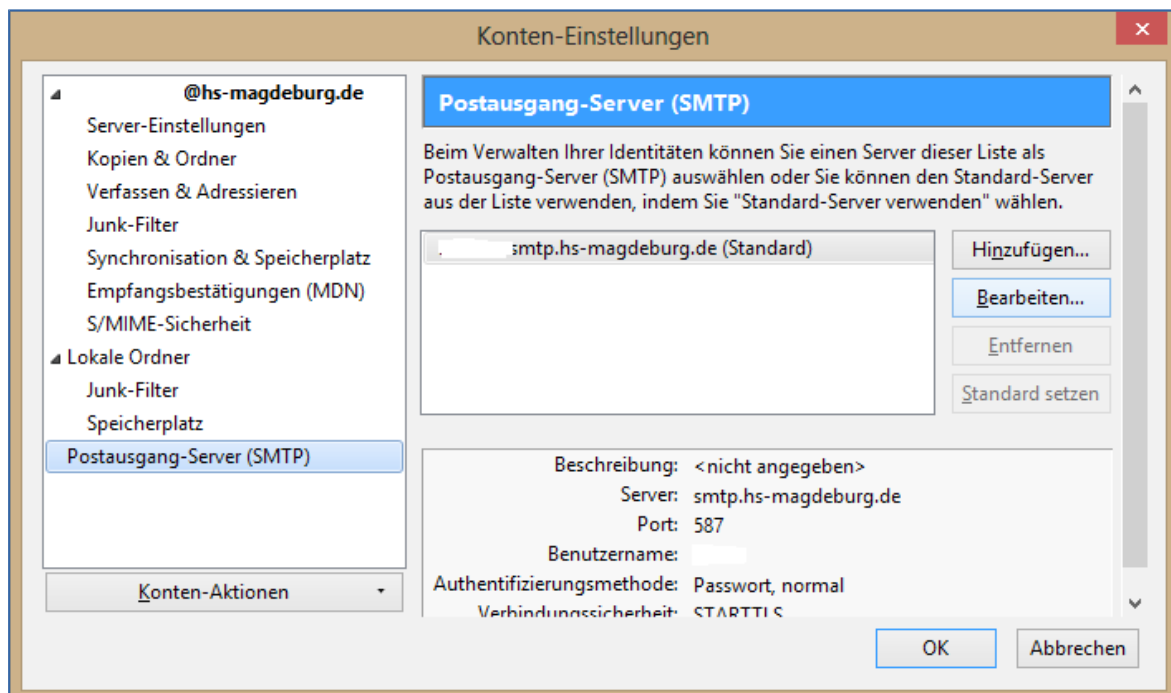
Konten-Einstellungen

@hs-magdeburg.de
Server-Einstellungen
Kopien & Ordner
Verfassen & Adressieren
Junk-Filter
Synchronisation & Speicherplatz
Empfangsbestätigungen (MDN)
S/MIME-Sicherheit
Lokale Ordner
Junk-Filter
Speicherplatz
Postausgang-Server (SMTP)

Konten-Aktionen

Postausgang-Server (SMTP)

Beim Verwalten Ihrer Identitäten können Sie einen Server dieser Liste als Postausgang-Server (SMTP) auswählen oder Sie können den Standard-Server aus der Liste verwenden, indem Sie "Standard-Server verwenden" wählen.

smtp.hs-magdeburg.de (Standard)

Hinzufügen...
Bearbeiten...
Entfernen
Standard setzen

Beschreibung: <nicht angegeben>
Server: smtp.hs-magdeburg.de
Port: 587
Benutzername:
Authentifizierungsmethode: Passwort, normal
Verbindungssicherheit: STARTTLS

OK
Abbrechen